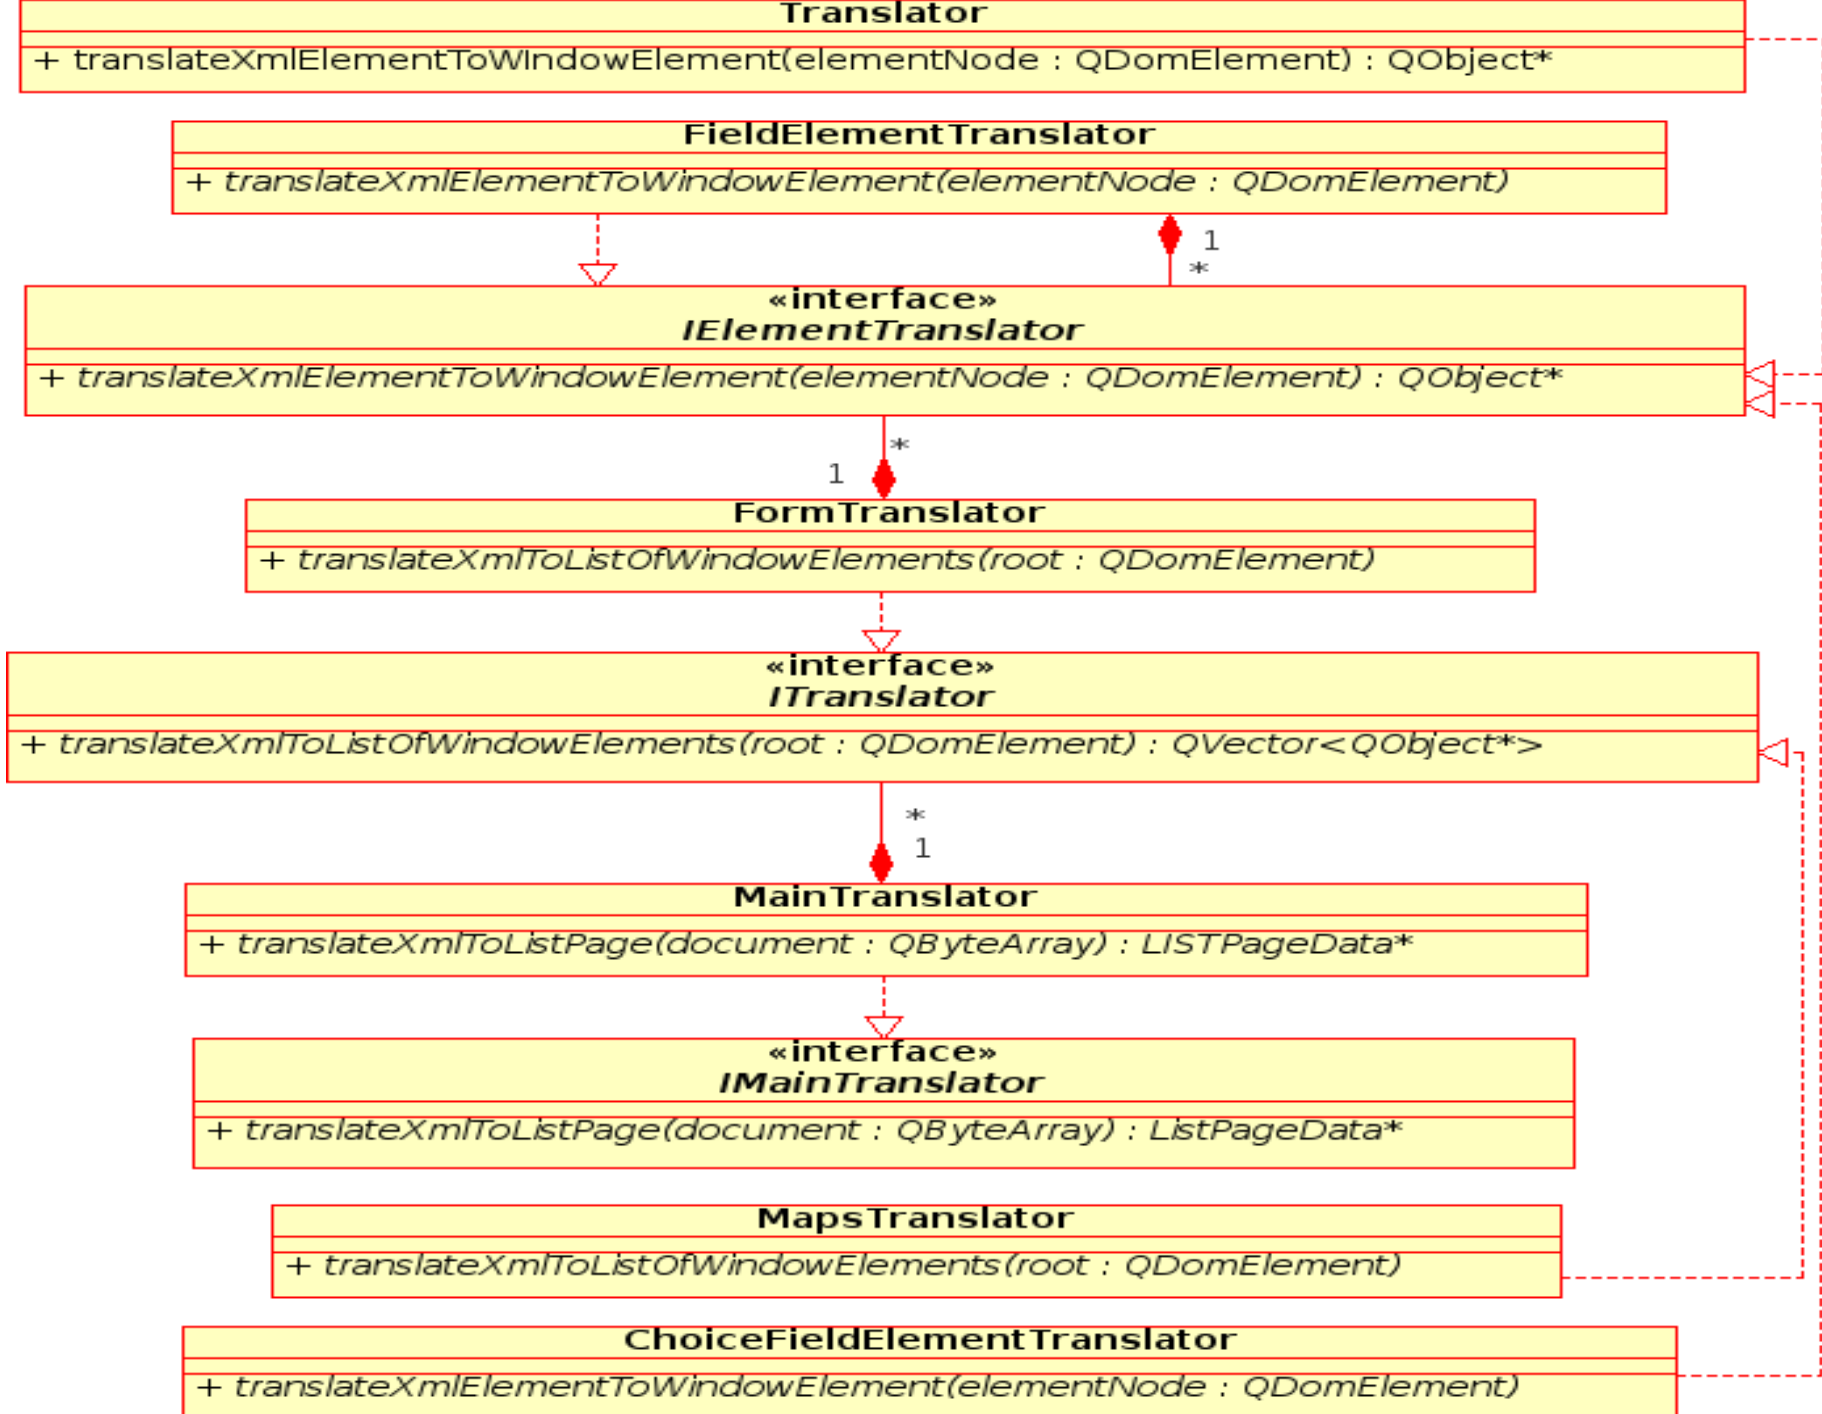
Translator

+ translateXmlElementToWindowElement(elementNode : QDomElement) : QObject*

FieldElementTranslator

+ translateXmlElementToWindowElement(elementNode : QDomElement)

1

*

«interface»
IElementTranslator

+ translateXmlElementToWindowElement(elementNode : QDomElement) : QObject*

*

1

FormTranslator

+ translateXmlToListOfWindowElements(root : QDomElement)

«interface»
ITranslator

+ translateXmlToListOfWindowElements(root : QDomElement) : QVector<QObject*>

*

1

MainTranslator

+ translateXmlToListPage(document : QByteArray) : LISTPageData*

«interface»
IMainTranslator

+ translateXmlToListPage(document : QByteArray) : ListPageData*

MapsTranslator

+ translateXmlToListOfWindowElements(root : QDomElement)

ChoiceFieldElementTranslator

+ translateXmlElementToWindowElement(elementNode : QDomElement)